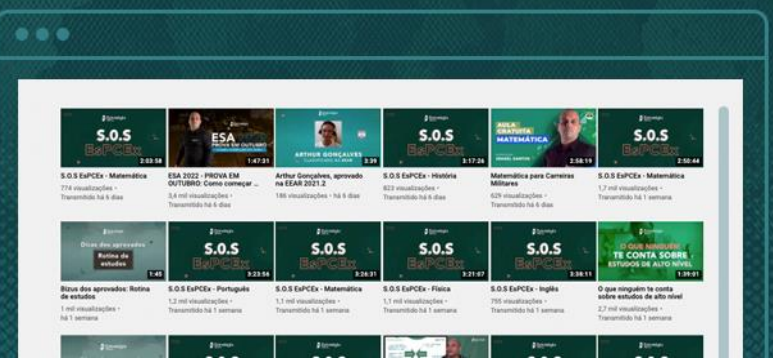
S.O.S EsPCEx
2:03:58
S.O.S EsPCEx - Matemática
774 visualizações • Transmitido há 6 dias

ESA
PROVA EM OUTUBRO
1:47:31
ESA 2022 - PROVA EM OUTUBRO: Como começar ...
3,4 mil visualizações • Transmitido há 6 dias

ARTHUR GONÇALVES
3:39
Arthur Gonçalves, aprovado na EEAR 2021.2
186 visualizações • há 6 dias

S.O.S EsPCEx
3:17:26
S.O.S EsPCEx - História
823 visualizações • Transmitido há 6 dias

AULA GRATUITA MATEMÁTICA
2:58:19
Matemática para Carreiras Militares
629 visualizações • Transmitido há 6 dias

S.O.S EsPCEx
2:50:44
S.O.S EsPCEx - Matemática
1,7 mil visualizações • Transmitido há 1 semana

Bizus dos aprovados
Rotina de estudos
1:45
Bizus dos aprovados: Rotina de estudos
1 mil visualizações • há 1 semana

S.O.S EsPCEx
3:23:58
S.O.S EsPCEx - Português
1,2 mil visualizações • Transmitido há 1 semana

S.O.S EsPCEx
3:26:31
S.O.S EsPCEx - Matemática
1,1 mil visualizações • Transmitido há 1 semana

S.O.S EsPCEx
3:21:07
S.O.S EsPCEx - Física
1,1 mil visualizações • Transmitido há 1 semana

S.O.S EsPCEx
3:38:11
S.O.S EsPCEx - Inglês
755 visualizações • Transmitido há 1 semana

O QUE NINGUÉM TE CONTA SOBRE ESTUDOS DE ALTO NÍVEL
1:39:01
O que ninguém te conta sobre estudos de alto nível
2,7 mil visualizações • Transmitido há 1 semana